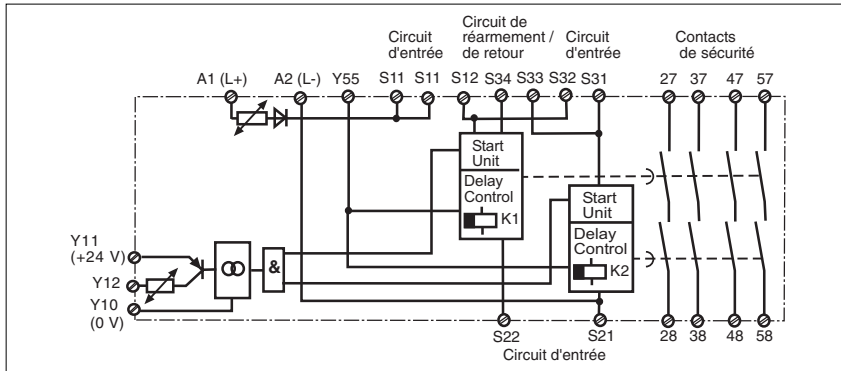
Circuit d'entrée

Circuit de réarmement / de retour

Circuit d'entrée

Contacts de sécurité

A1 (L+) A2 (L-) Y55 S11 S11 S12 S34 S33 S32 S31 27 37 47 57

Start Unit

Delay Control

K1

Start Unit

Delay Control

K2

Y11 (+24 V)

Y12

Y10 (0 V)

&

S22 S21 28 38 48 58

Circuit d'entrée